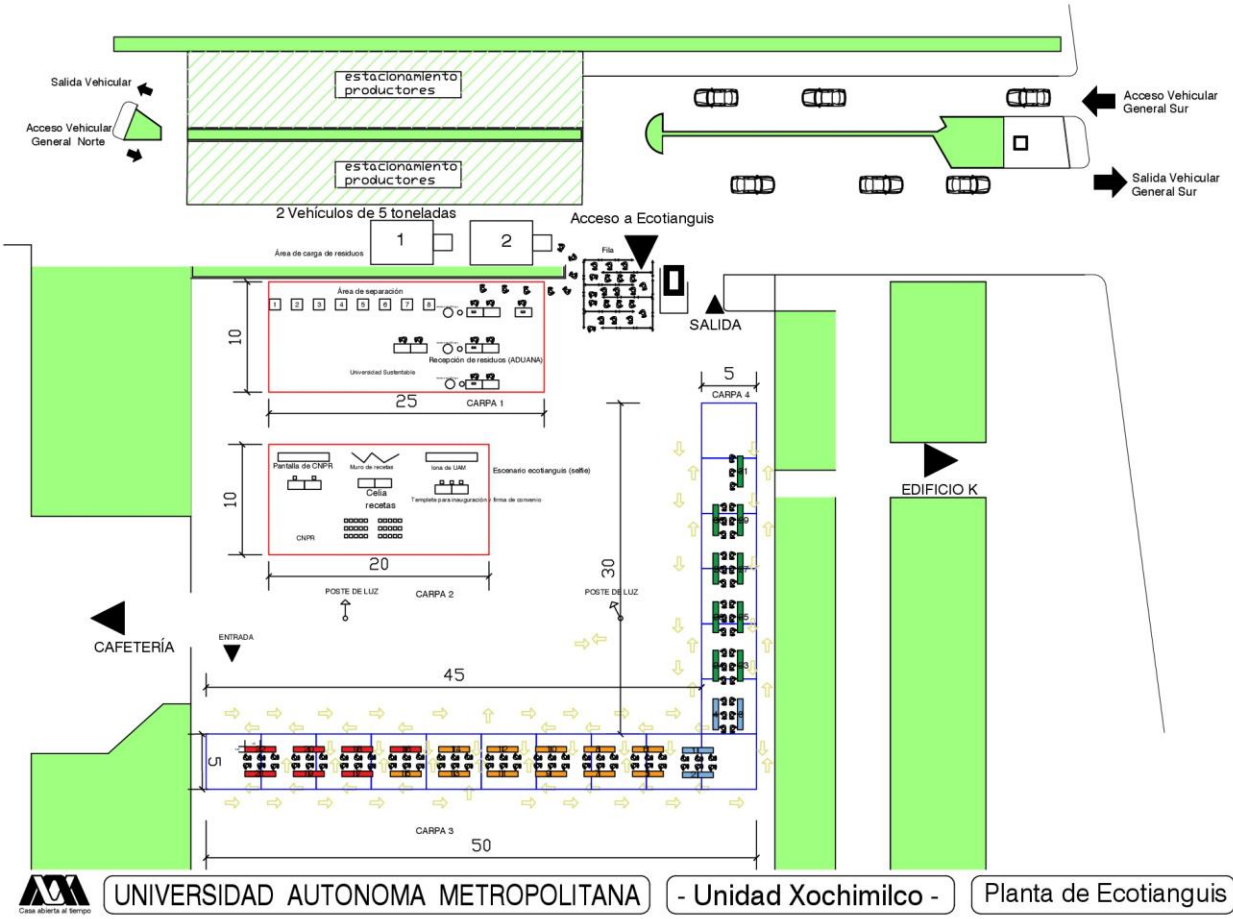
Salida Vehicular

Acceso Vehicular General Norte

estacionamiento productores

estacionamiento productores

Acceso Vehicular General Sur

Salida Vehicular General Sur

2 Vehículos de 5 toneladas

1

2

Área de carga de residuos

Acceso a Ecotianguis

Fila

SALIDA

Área de separación

1 2 3 4 5 6 7 8

10

Recepción de residuos (ADUANA)

Universidad Sustentable

25

CARPA 1

5

CARPA 4

Pantalla de CNPR

Muro de recetas

lona de UAM

Escenario ecotianguis (selfie)

Celia recetas

Templete para inauguración y firma de convenio

10

CNPR

20

POSTE DE LUZ

CARPA 2

POSTE DE LUZ

30

EDIFICIO K

CAFETERÍA

ENTRADA

45

5

CARPA 3

50

Casa abierta al tiempo

UNIVERSIDAD AUTONOMA METROPOLITANA

- Unidad Xochimilco -

Planta de Ecotianguis